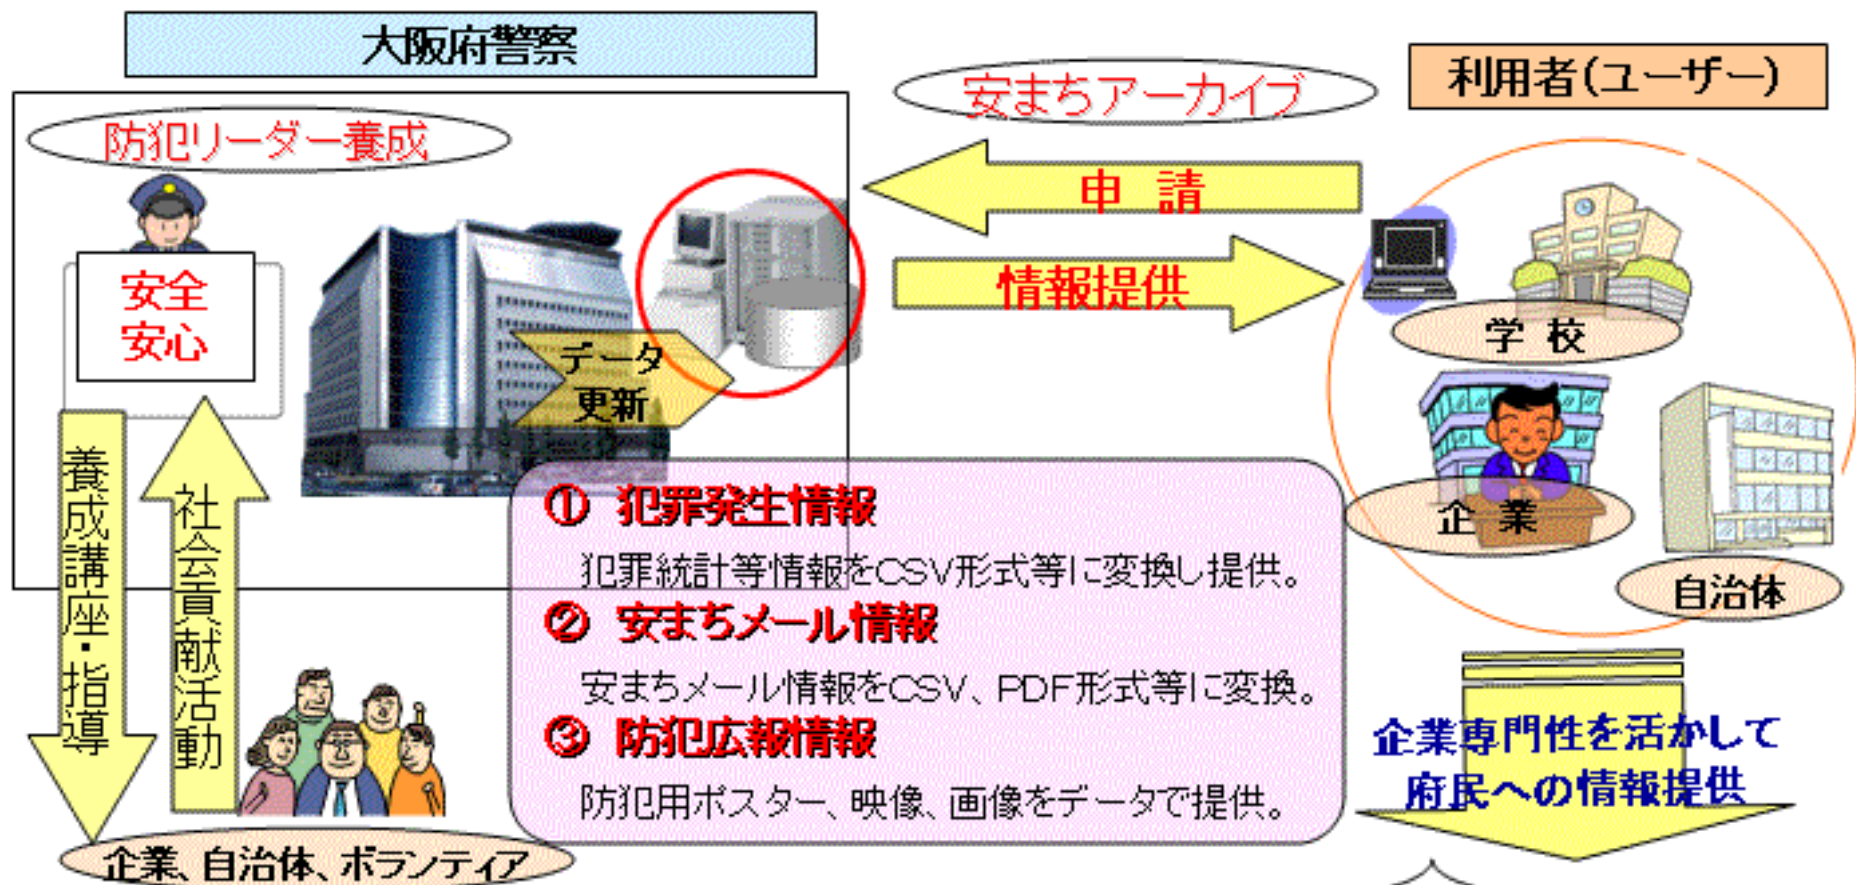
大阪府警察

安まちアーカイブ

利用者(ユーザー)

防犯リーダー養成

申 請

情報提供

安全
安心

データ
更新

学 校

企 業

自治体

養成講座・指導

社会貢献活動

① 犯罪発生情報
犯罪統計等情報をCSV形式等に変換し提供。

② 安まちメール情報
安まちメール情報をCSV、PDF形式等に変換。

③ 防犯広報情報
防犯用ポスター、映像、画像をデータで提供。

企業専門性を活かして
府民への情報提供

企業、自治体、ボランティア